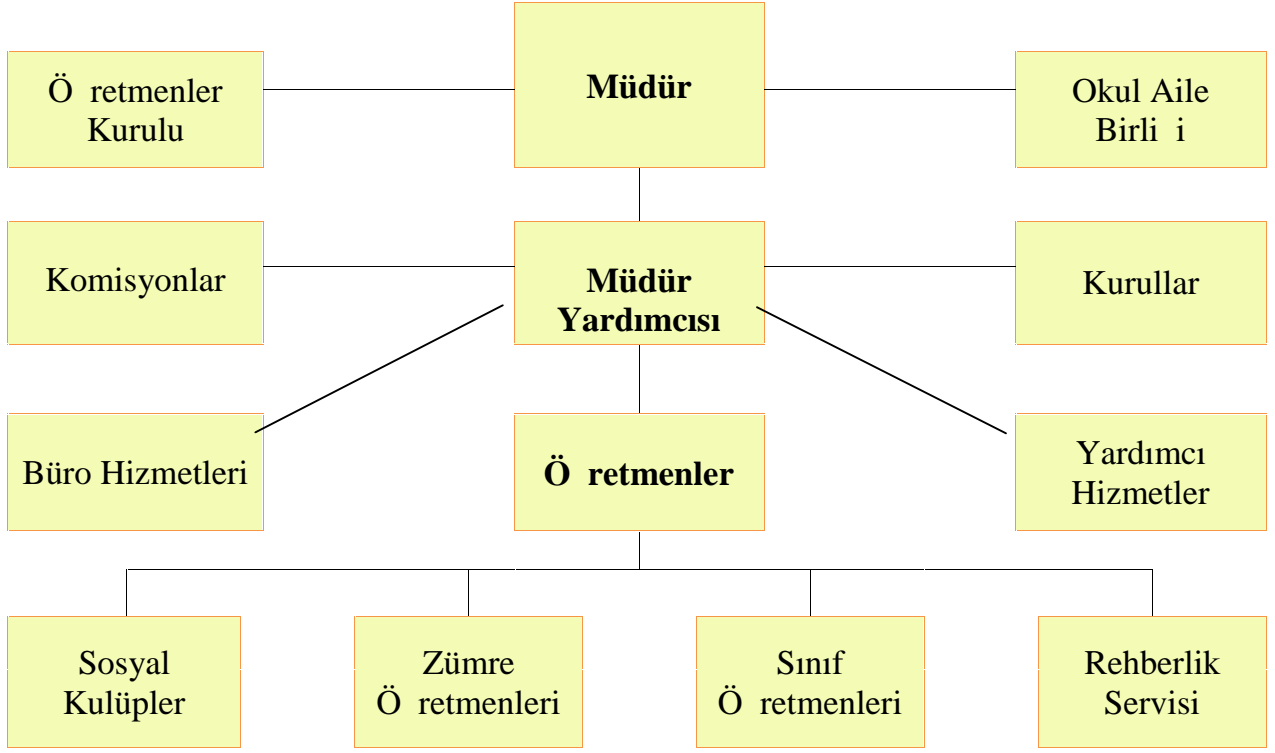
Ö retmenler Kurulu

Müdür

Okul Aile Birli i

Komisyonlar

Müdür Yardımcısı

Kurullar

Büro Hizmetleri

Ö retmenler

Yardımcı Hizmetler

Sosyal Kulüpler

Zümre Ö retmenleri

Sınıf Ö retmenleri

Rehberlik Servisi